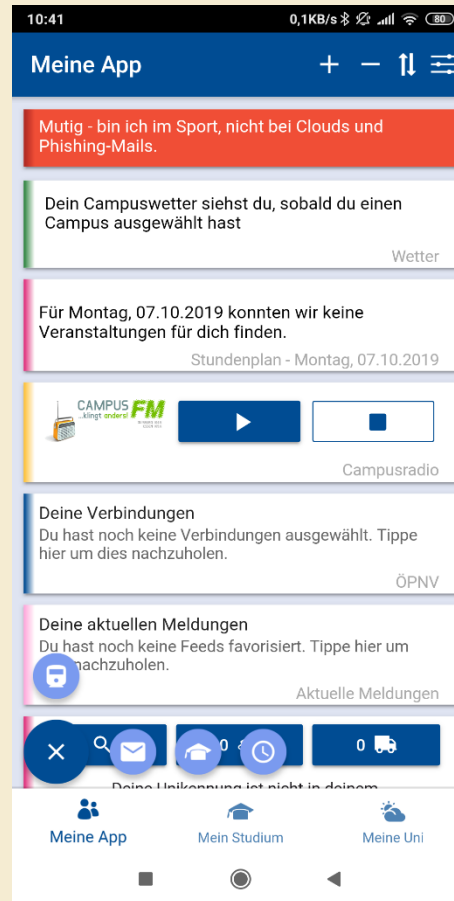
10:41

0,1KB/s 80

Meine App

Mutig - bin ich im Sport, nicht bei Clouds und Phishing-Mails.

Dein Campuswetter siehst du, sobald du einen Campus ausgewählt hast

Wetter

Für Montag, 07.10.2019 konnten wir keine Veranstaltungen für dich finden.

Stundenplan - Montag, 07.10.2019

CAMPUS FM ...klingt anders!

Campusradio

Deine Verbindungen
Du hast noch keine Verbindungen ausgewählt. Tippe hier um dies nachzuholen.

ÖPNV

Deine aktuellen Meldungen
Du hast noch keine Feeds favorisiert. Tippe hier um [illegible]nachzuholen.

Aktuelle Meldungen

0 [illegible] 0

Deine Unikennung ist nicht in deinem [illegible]

Meine App

Mein Studium

Meine Uni